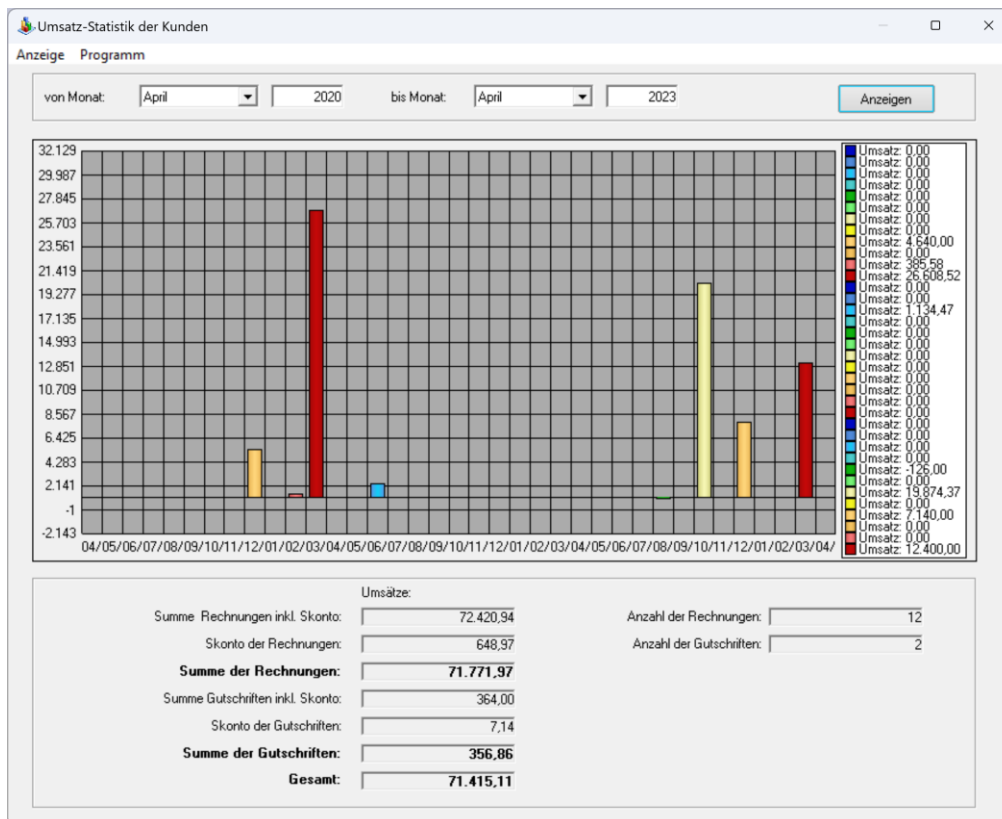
Umsatz-Statistik der Kunden

Anzeige Programm

von Monat: April 2020 bis Monat: April 2023 Anzeigen

32.129
29.987
27.845
25.703
23.561
21.419
19.277
17.135
14.993
12.851
10.709
8.567
6.425
4.283
2.141
-1
-2.143

04/05/06/07/08/09/10/11/12/01/02/03/04/05/06/07/08/09/10/11/12/01/02/03/04/05/06/07/08/09/10/11/12/01/02/03/04/

Umsatz: 0,00
Umsatz: 0,00
Umsatz: 0,00
Umsatz: 0,00
Umsatz: 0,00
Umsatz: 0,00
Umsatz: 0,00
Umsatz: 0,00
Umsatz: 4.640,00
Umsatz: 0,00
Umsatz: 385,58
Umsatz: 26.608,52
Umsatz: 0,00
Umsatz: 0,00
Umsatz: 1.134,47
Umsatz: 0,00
Umsatz: 0,00
Umsatz: 0,00
Umsatz: 0,00
Umsatz: 0,00
Umsatz: 0,00
Umsatz: 0,00
Umsatz: 0,00
Umsatz: 0,00
Umsatz: 0,00
Umsatz: 0,00
Umsatz: 0,00
Umsatz: 0,00
Umsatz: -126,00
Umsatz: 0,00
Umsatz: 19.874,37
Umsatz: 0,00
Umsatz: 7.140,00
Umsatz: 0,00
Umsatz: 0,00
Umsatz: 12.400,00

Umsätze:

Summe Rechnungen inkl. Skonto: 72.420,94
Skonto der Rechnungen: 648,97
Summe der Rechnungen: 71.771,97
Summe Gutschriften inkl. Skonto: 364,00
Skonto der Gutschriften: 7,14
Summe der Gutschriften: 356,86
Gesamt: 71.415,11

Anzahl der Rechnungen: 12
Anzahl der Gutschriften: 2